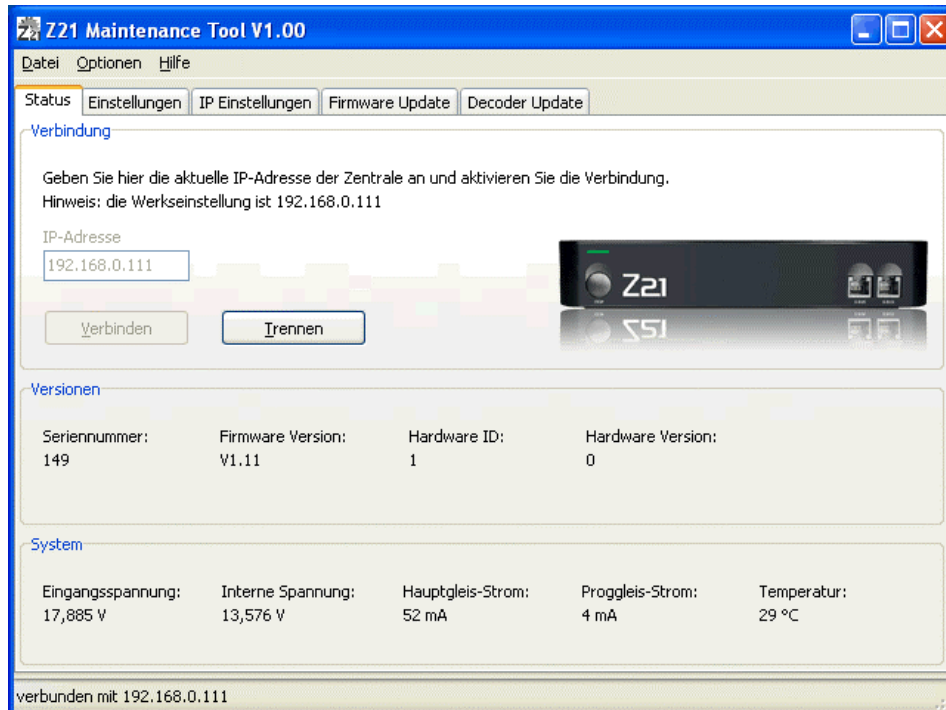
Z21 Maintenance Tool V1.00

Datei Optionen Hilfe

Status | Einstellungen | IP Einstellungen | Firmware Update | Decoder Update

Verbindung

Geben Sie hier die aktuelle IP-Adresse der Zentrale an und aktivieren Sie die Verbindung.
Hinweis: die Werkseinstellung ist 192.168.0.111

IP-Adresse
192.168.0.111

Verbinden Trennen

Z21

Versionen

| Seriennummer: | Firmware Version: | Hardware ID: | Hardware Version: |
|---|---|---|---|
| 149 | V1.11 | 1 | 0 |

System

| Eingangsspannung: | Interne Spannung: | Hauptgleis-Strom: | Proggleis-Strom: | Temperatur: |
|---|---|---|---|---|
| 17,885 V | 13,576 V | 52 mA | 4 mA | 29 °C |

verbunden mit 192.168.0.111